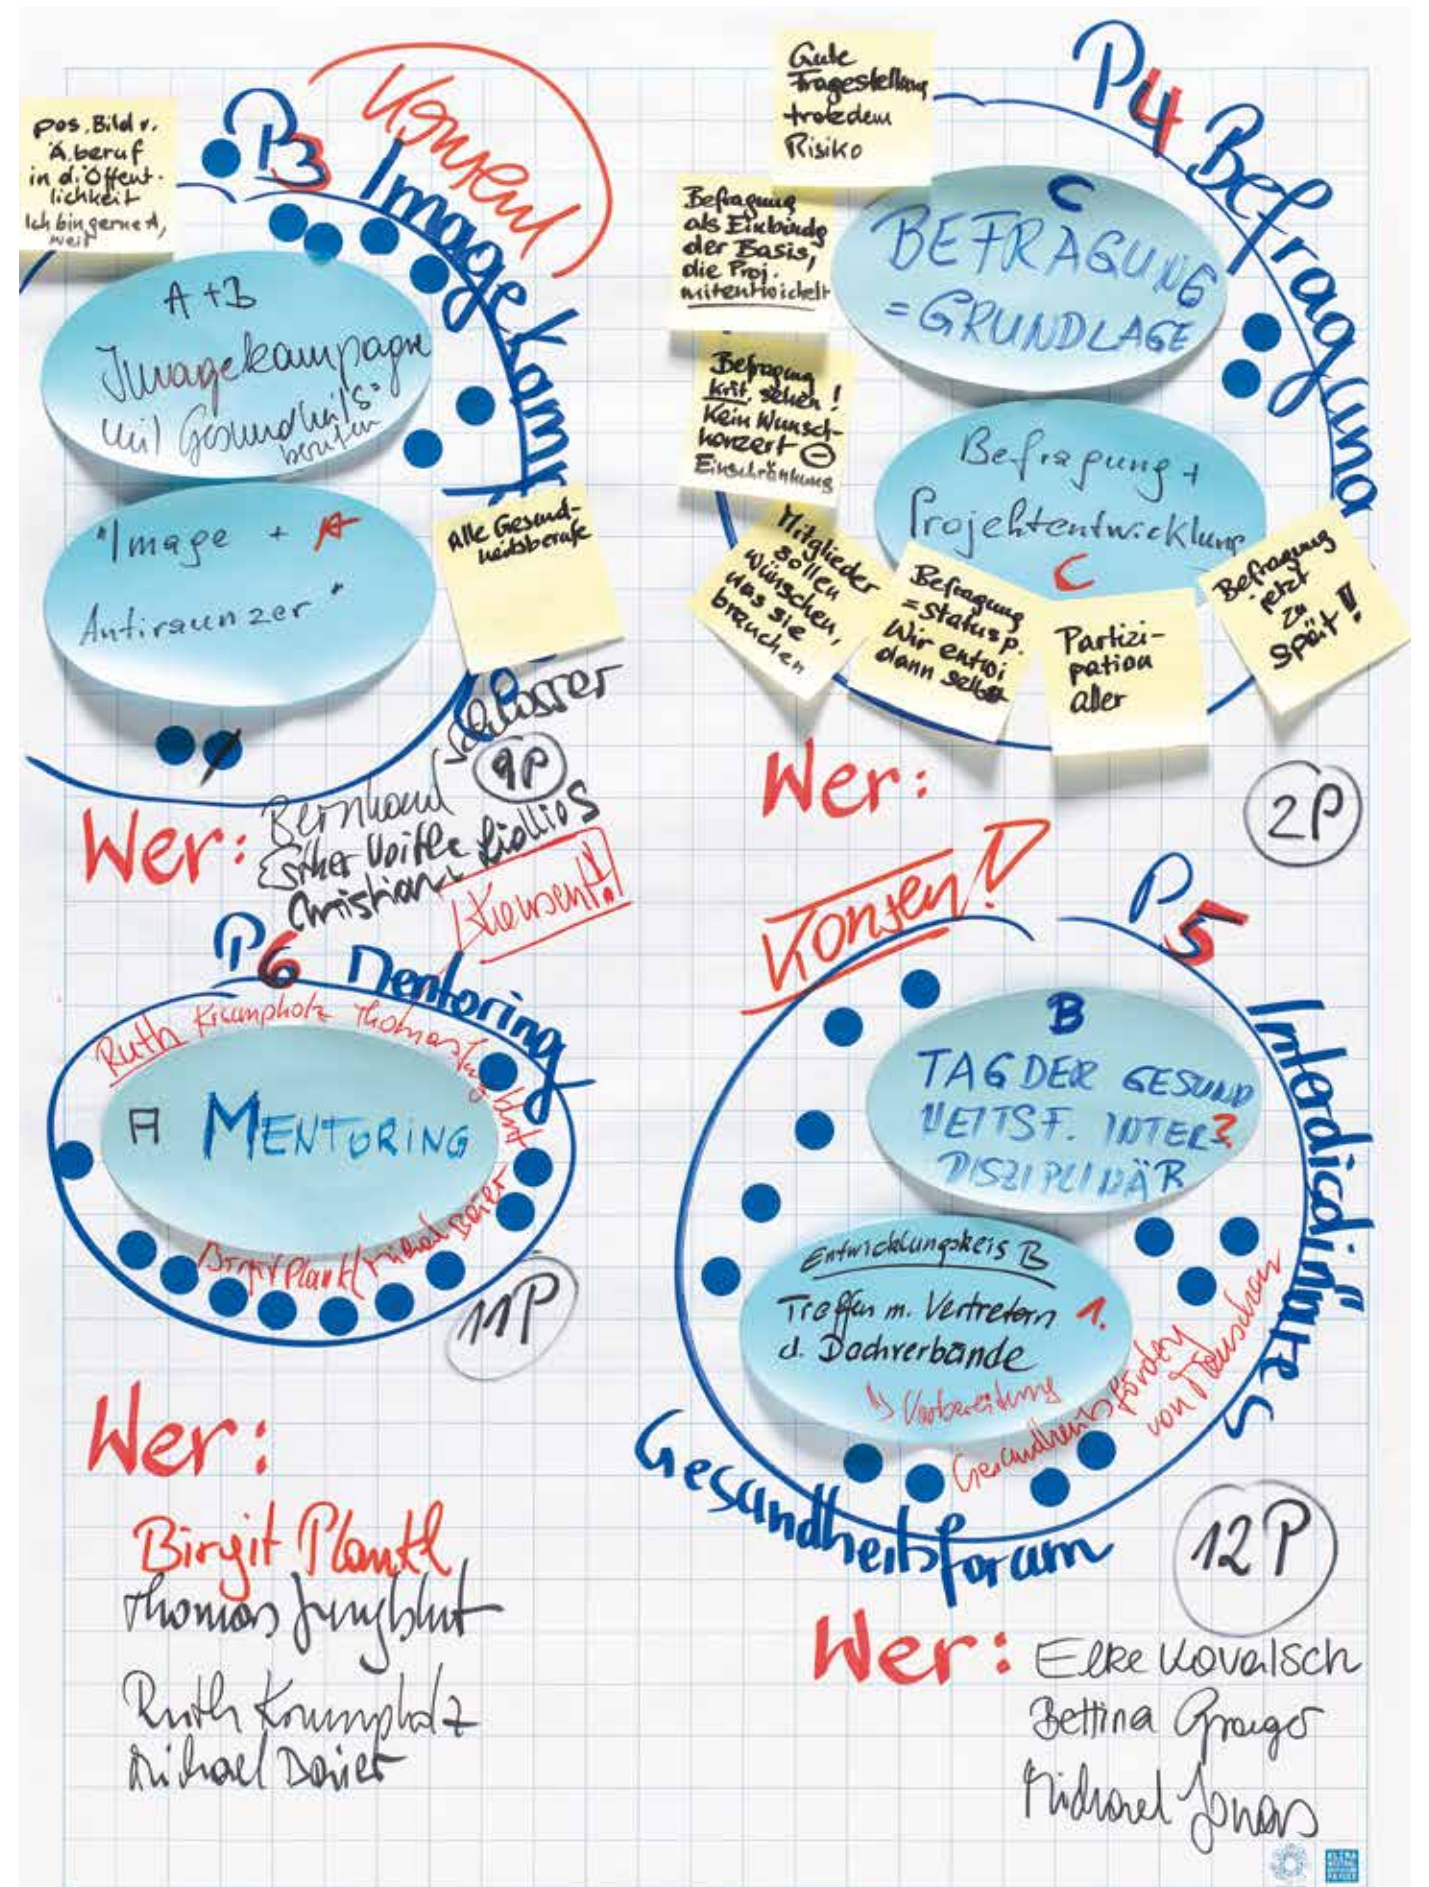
pos. Bild v. Ä.beruf in d. Öffentlichkeit Ich bin gerne Ä, weil

P3 Imagekamp

Umfeld

A+B Imagekampagne mit Gesundheits=berufen

"Image + Ä Antiraunzer"

Alle Gesundheitsberufe

Verfasser

9P

Wer: Bernhard Esther Voitl Kiollios Christian Kienzent!

Gute Fragestellung trotzdem Risiko

P4 Befragung

Befragung als Einbindg der Basis, die Proj. mitentwickelt

C BEFRAGUNG = GRUNDLAGE

Befragung krit. sehen! Kein Wunschkonzert ⊖ Einschränkung

Befragung + Projektentwicklung C

Mitglieder sollen wünschen, was sie brauchen

Befragung = Status p. Wir entwi dann selbst

Partizipation aller

Befragung jetzt zu spät!!

Wer:

2P

P6 Mentoring

Ruth Krumpholz Thomas Jungblut

A MENTORING

Birgit Plankl Michael Daiet

11P

Wer:

Birgit Plankl
Thomas Jungblut
Ruth Krumpholz
Michael Daiet

Kosten!

P5 Interdisziplinäres Gesundheitsforum

B TAG DER GESUNDHEITSF. INTERDISZIPLINÄR 2.

Entwicklungskreis B
Treffen m. Vertretern d. Dachverbände 1.
↳ Vorbereitung

Gesundheitsförderung von Menschen

12P

Wer: Elke Kovalsch
Bettina Grieger
Michael Jonas